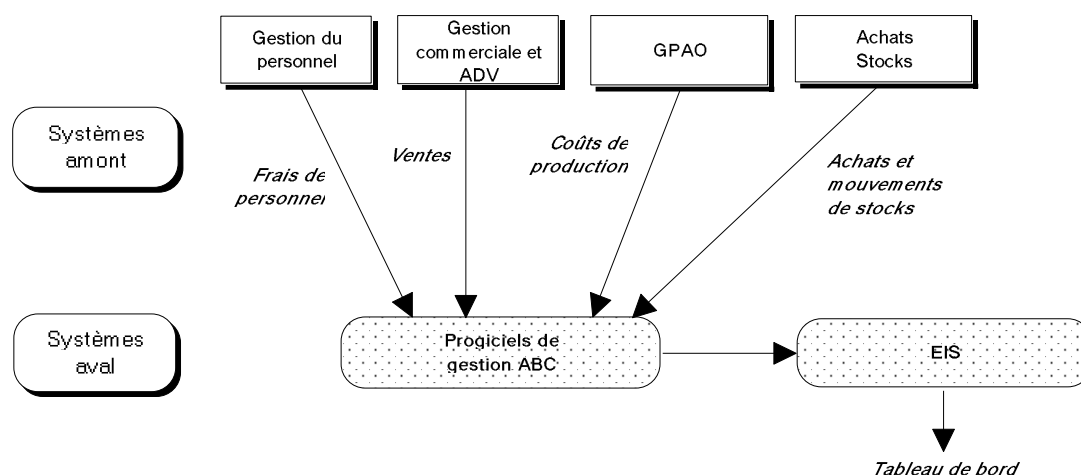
Gestion du personnel

Gestion commerciale et ADV

GPAO

Achats Stocks

Systèmes amont

Frais de personnel

Ventes

Coûts de production

Achats et mouvements de stocks

Systèmes aval

Progiciels de gestion ABC

EIS

Tableau de bord